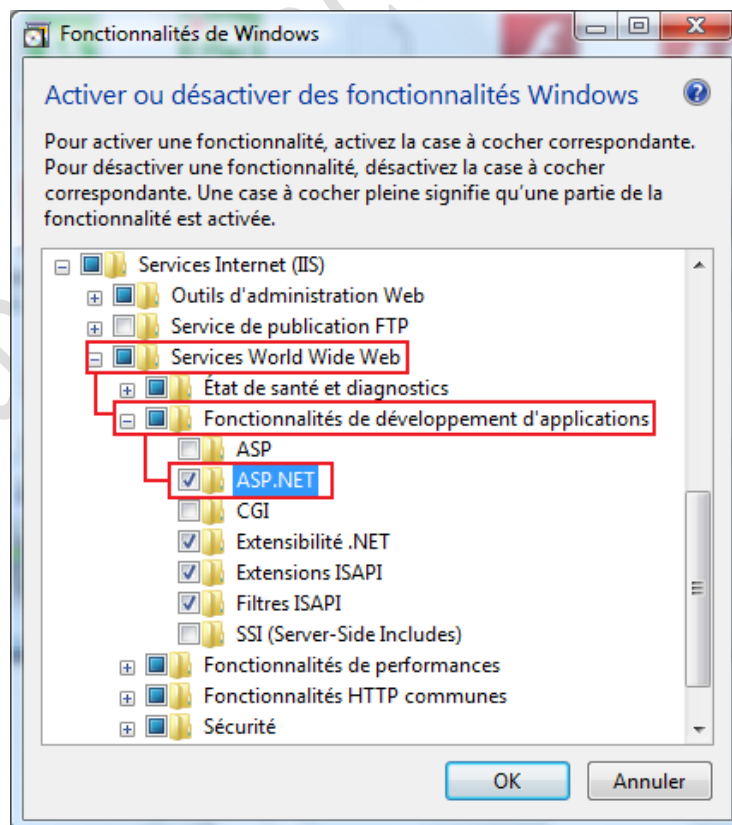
Fonctionnalités de Windows

Activer ou désactiver des fonctionnalités Windows

Pour activer une fonctionnalité, activez la case à cocher correspondante. Pour désactiver une fonctionnalité, désactivez la case à cocher correspondante. Une case à cocher pleine signifie qu'une partie de la fonctionnalité est activée.

Services Internet (IIS)
Outils d'administration Web
Service de publication FTP
Services World Wide Web
État de santé et diagnostics
Fonctionnalités de développement d'applications
ASP
ASP.NET
CGI
Extensibilité .NET
Extensions ISAPI
Filtres ISAPI
SSI (Server-Side Includes)
Fonctionnalités de performances
Fonctionnalités HTTP communes
Sécurité

OK
Annuler